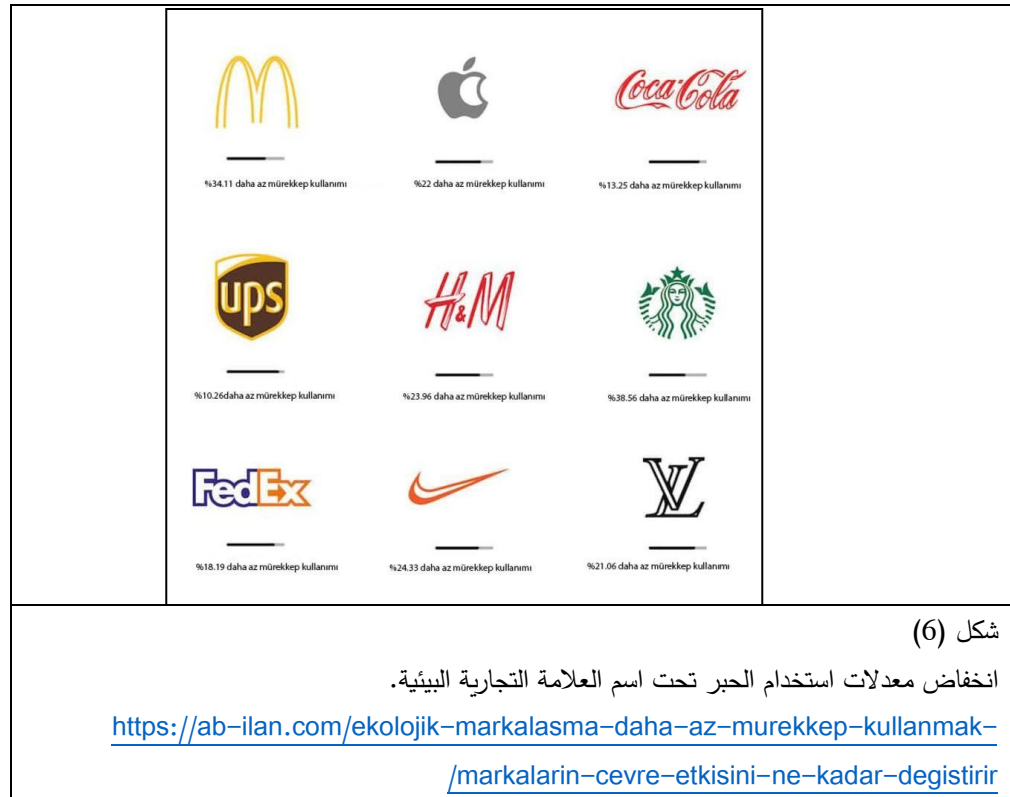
Coca-Cola

%34.11 daha az mürekkep kullanımı

%22 daha az mürekkep kullanımı

%13.25 daha az mürekkep kullanımı

ups

H&M

%10.26daha az mürekkep kullanımı

%23.96 daha az mürekkep kullanımı

%38.56 daha az mürekkep kullanımı

FedEx

LV

%18.19 daha az mürekkep kullanımı

%24.33 daha az mürekkep kullanımı

%21.06 daha az mürekkep kullanımı

شكل (6)

انخفاض معدلات استخدام الحبر تحت اسم العلامة التجارية البيئية.

https://ab-ilan.com/ekolojik-markalasma-daha-az-murekkep-kullanmak-markalarin-cevre-etkisini-ne-kadar-degistirir/